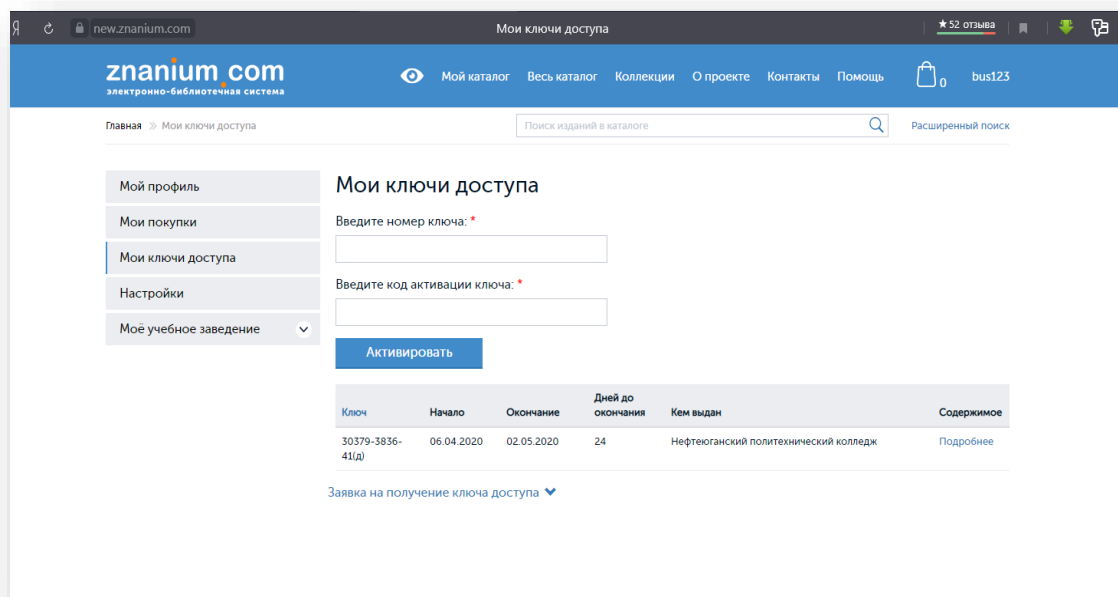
Я new.znanium.com Мои ключи доступа ★52 отзыва

znanium.com
электронно-библиотечная система

Мой каталог Весь каталог Коллекции О проекте Контакты Помощь 0 bus123

Главная » Мои ключи доступа

Поиск изданий в каталоге

Расширенный поиск

Мой профиль
Мои покупки
Мои ключи доступа
Настройки
Моё учебное заведение

Мои ключи доступа

Введите номер ключа: *

Введите код активации ключа: *

Активировать

| Ключ | Начало | Окончание | Дней до окончания | Кем выдан | Содержимое |
|---|---|---|---|---|---|
| 30379-3836-41(д) | 06.04.2020 | 02.05.2020 | 24 | Нефтеюганский политехнический колледж | Подробнее |

Заявка на получение ключа доступа